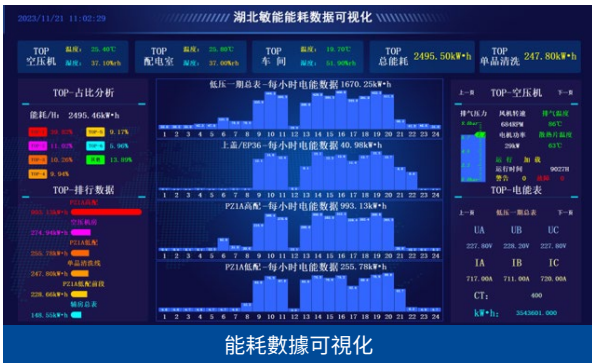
2023/11/21 11:02:29

湖北敏能能耗数据可视化

TOP 空压机 温度: 25.40℃ 湿度: 37.10%rh

TOP 配电室 温度: 25.40℃ 湿度: 37.00%rh

TOP 车间 温度: 19.70℃ 湿度: 51.90%rh

TOP 总能耗 2495.50kW·h

TOP 单品消洗 247.80kW·h

TOP-占比分析

能耗/h: 2495.46kW·h

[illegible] 10.92%
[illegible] 9.17%
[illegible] 11.92%
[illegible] 5.90%
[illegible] 10.26%
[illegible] 13.09%
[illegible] 8.94%

TOP-排行数据

PZ1A高配
993.13kW·h
空压机房
274.94kW·h
PZ1A低配
255.78kW·h
单品清洗线
247.80kW·h
PZ1A高配前段
228.66kW·h
辅房总表
148.56kW·h

低压一期总表-每小时时电能数据 1670.25kW·h
1 2 3 4 5 6 7 8 9 10 11 12 13 14 15 16 17 18 19 20 21 22 23 24

上益/EP36-每小时时电能数据 40.98kW·h
1 2 3 4 5 6 7 8 9 10 11 12 13 14 15 16 17 18 19 20 21 22 23 24

PZ1A高配-每小时时电能数据 993.13kW·h
1 2 3 4 5 6 7 8 9 10 11 12 13 14 15 16 17 18 19 20 21 22 23 24

PZ1A低配-每小时时电能数据 255.78kW·h
1 2 3 4 5 6 7 8 9 10 11 12 13 14 15 16 17 18 19 20 21 22 23 24

上一项 TOP-空压机 下一项

排气压力 风机转速 排气温度
6848RPM 86℃
电机功率 散热片温度
29kW 63℃
运行 加载
运行时间 9027H
警告 0 故障 0

上一项 TOP-电能表 下一项

低压一期总表

UA UB UC
227.80V 228.20V 227.80V

IA IB IC
717.00A 711.00A 720.00A

CT: 400

kW·h: 3543601.000

能耗数據可視化